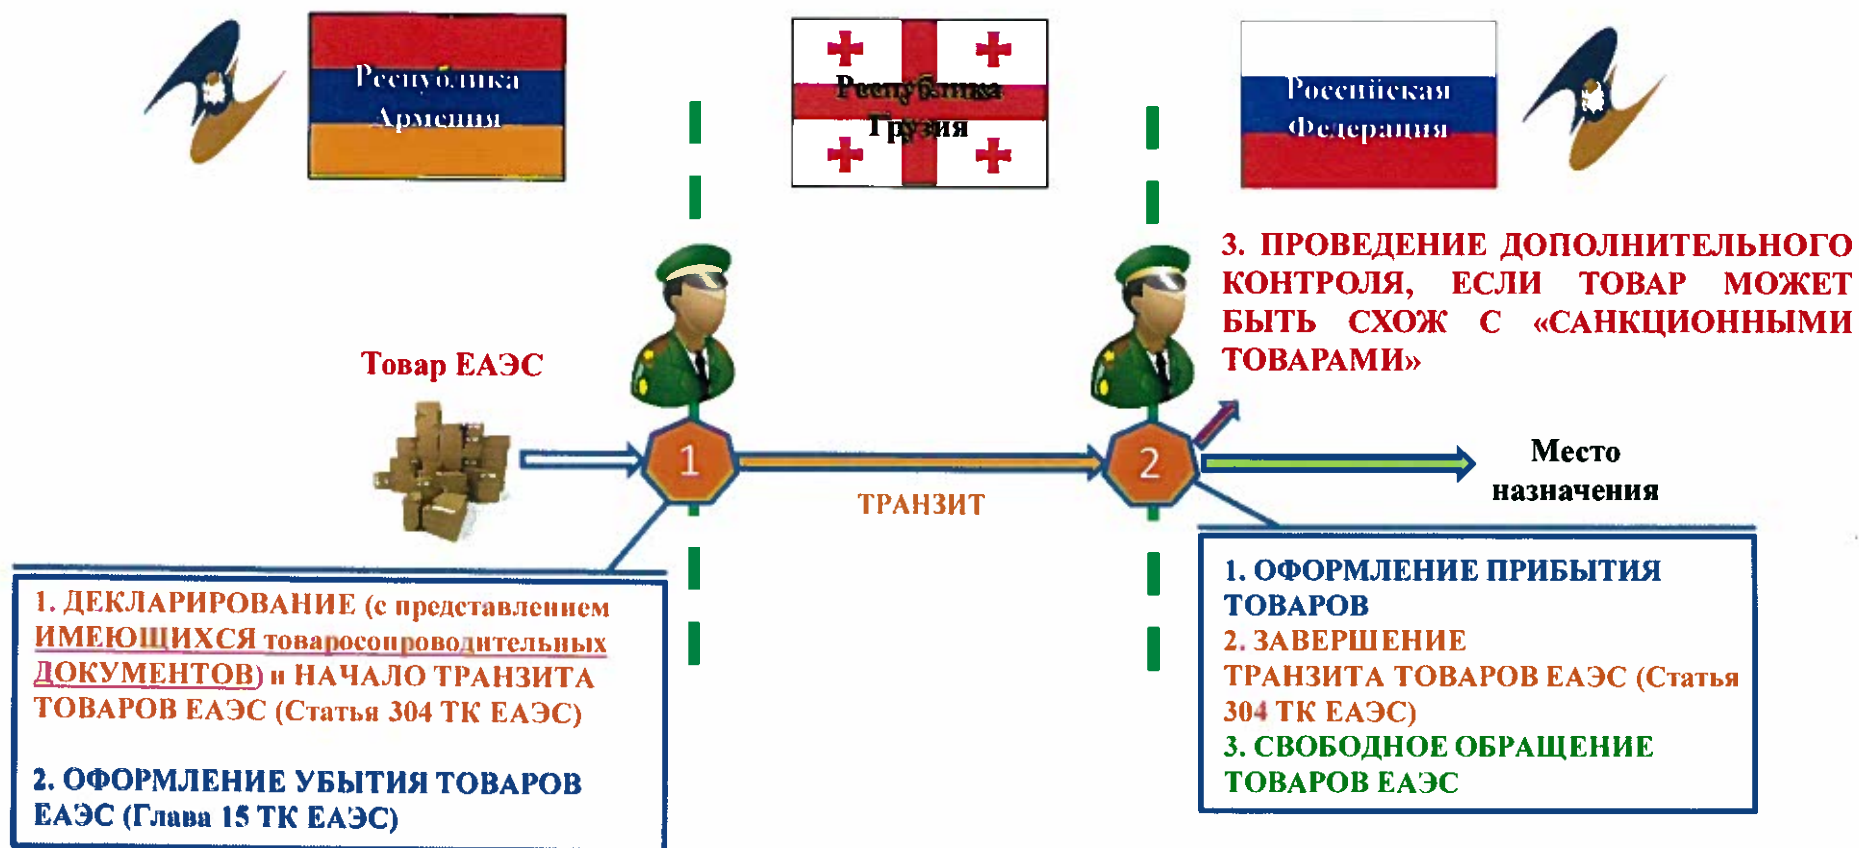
Республика Армения

Республика Грузия

Российская Федерация

3. ПРОВЕДЕНИЕ ДОПОЛНИТЕЛЬНОГО КОНТРОЛЯ, ЕСЛИ ТОВАР МОЖЕТ БЫТЬ СХОЖ С «САНКЦИОННЫМИ ТОВАРАМИ»

Товар ЕАЭС

1

ТРАНЗИТ

2

Место назначения

1. ДЕКЛАРИРОВАНИЕ (с представлением ИМЕЮЩИХСЯ товаросопроводительных ДОКУМЕНТОВ) и НАЧАЛО ТРАНЗИТА ТОВАРОВ ЕАЭС (Статья 304 ТК ЕАЭС)

2. ОФОРМЛЕНИЕ УБЫТИЯ ТОВАРОВ ЕАЭС (Глава 15 ТК ЕАЭС)

1. ОФОРМЛЕНИЕ ПРИБЫТИЯ ТОВАРОВ
2. ЗАВЕРШЕНИЕ ТРАНЗИТА ТОВАРОВ ЕАЭС (Статья 304 ТК ЕАЭС)
3. СВОБОДНОЕ ОБРАЩЕНИЕ ТОВАРОВ ЕАЭС